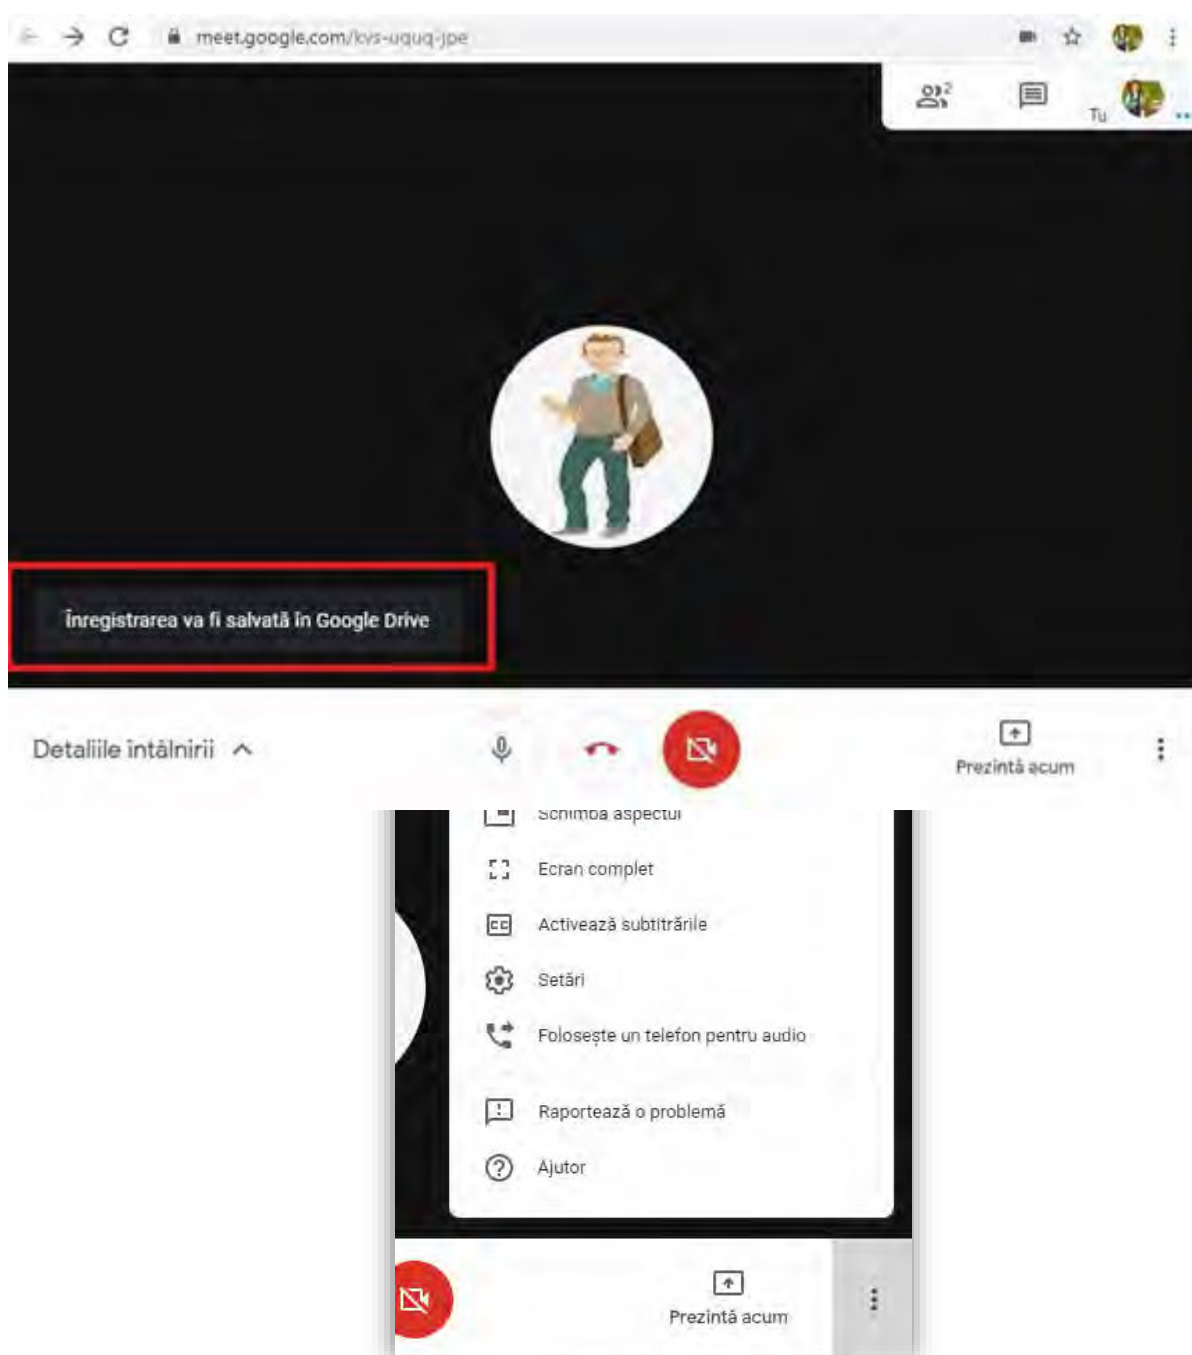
meet.google.com/kvs-uquq-jpe

2

Tu

Înregistrarea va fi salvată în Google Drive

Detaliile întâlnirii

Prezintă acum

Schimbă aspectul

Ecran complet

Activează subtitrările

Setări

Folosește un telefon pentru audio

Raportează o problemă

Ajutor

Prezintă acum